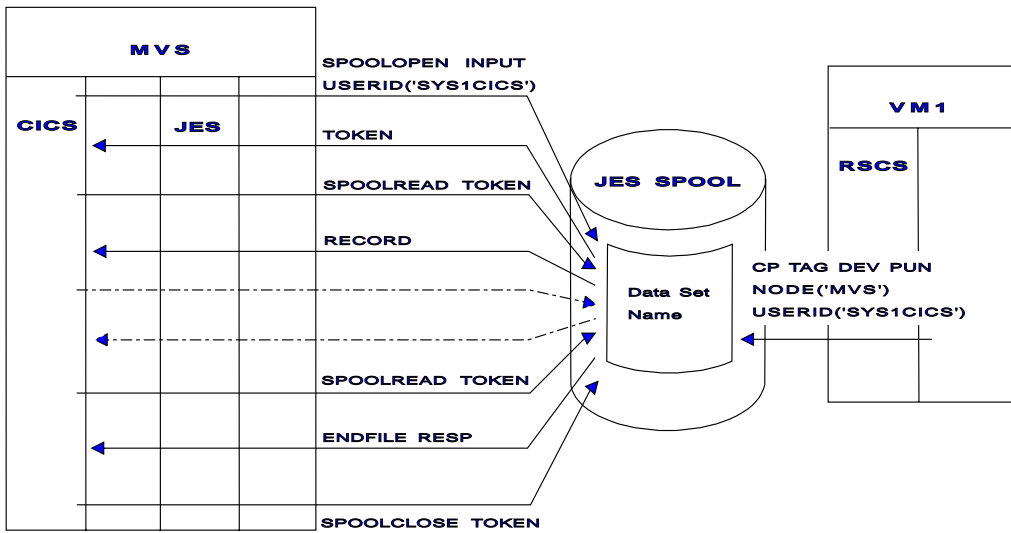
MVS

CICS

JES

SPOOLOPEN INPUT
USERID('SYS1CICS')

TOKEN

SPOOLREAD TOKEN

RECORD

SPOOLREAD TOKEN

ENDFILE RESP

SPOOLCLOSE TOKEN

JES SPOOL

Data Set Name

VM1

RSCS

CP TAG DEV PUN
NODE('MVS')
USERID('SYS1CICS')